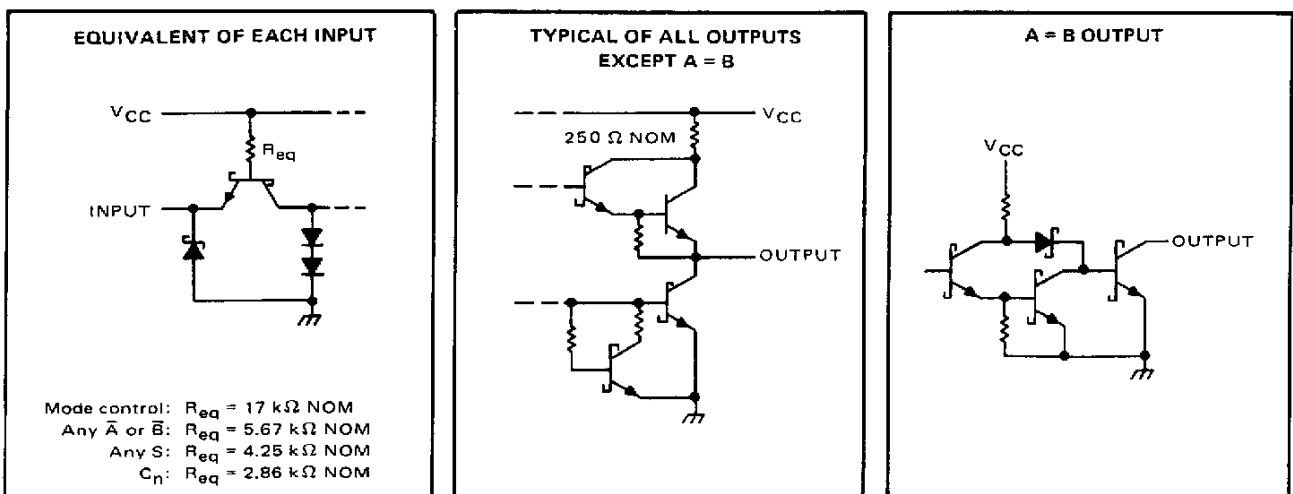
EQUIVALENT OF EACH INPUT

$V_{CC}$

$R_{eq}$

INPUT

Mode control: $R_{eq}$ = 17 k$\Omega$ NOM
Any $\overline{A}$ or $\overline{B}$: $R_{eq}$ = 5.67 k$\Omega$ NOM
Any S: $R_{eq}$ = 4.25 k$\Omega$ NOM
$C_n$: $R_{eq}$ = 2.86 k$\Omega$ NOM

TYPICAL OF ALL OUTPUTS EXCEPT A = B

$V_{CC}$

250 $\Omega$ NOM

OUTPUT

A = B OUTPUT

$V_{CC}$

OUTPUT